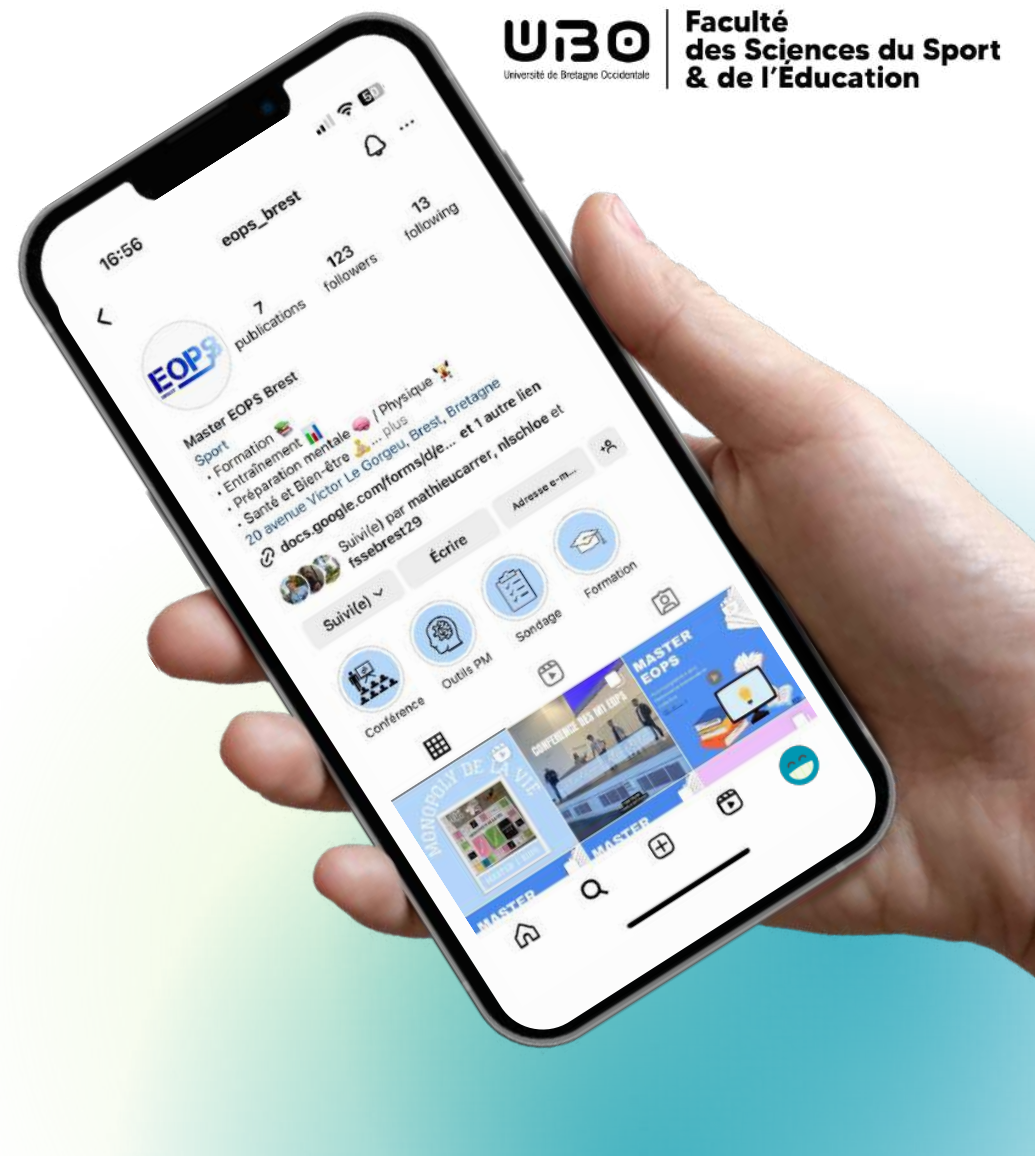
UBO
Université de Bretagne Occidentale
Faculté
des Sciences du Sport
& de l'Éducation

16:56
eops_brest

EOPS

7
publications
123
followers
13
following

Master EOPS Brest
Sport
• Formation 📚
• Entraînement 📊
• Préparation mentale 🧠 / Physique
• Santé et Bien-être ... plus
20 avenue Victor Le Gorgeu, Brest, Bretagne
docs.google.com/forms/d/e... et 1 autre lien
Suivi(e) par mathieucarrer, nlschloe et fssebrest29

Suivi(e)
Écrire
Adresse e-m...

Conférence
Outils PM
Sondage
Formation

MONOPOLY DE LA VIE
CONFERENCE DES M1 EOPS
MASTER EOPS
MASTER
MASTER